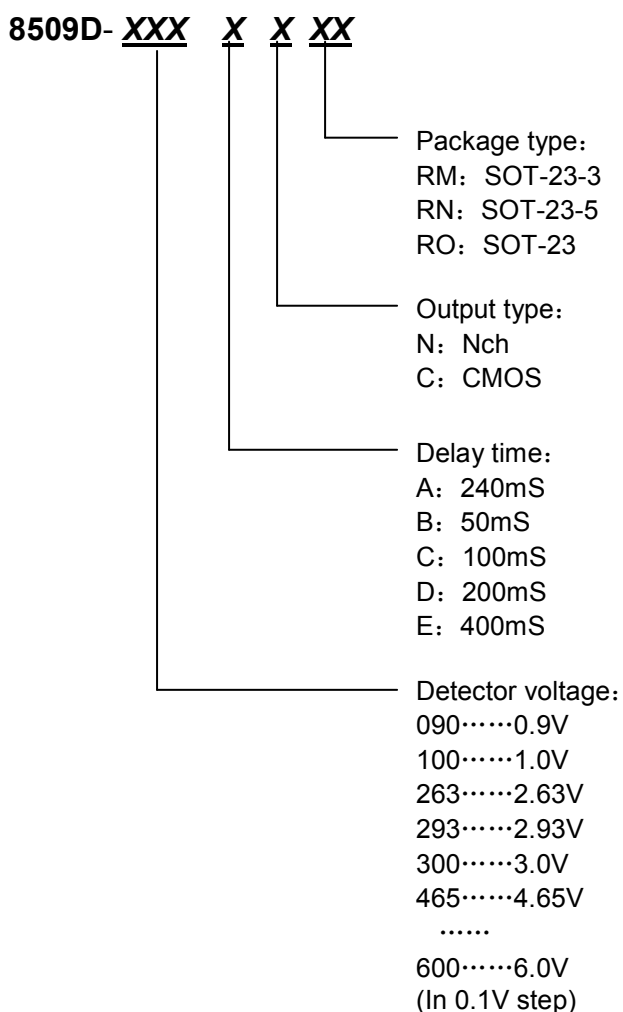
8509D- XXX X X XX

Package type：
RM：SOT-23-3
RN：SOT-23-5
RO：SOT-23

Output type：
N：Nch
C：CMOS

Delay time：
A：240mS
B：50mS
C：100mS
D：200mS
E：400mS

Detector voltage：
090……0.9V
100……1.0V
263……2.63V
293……2.93V
300……3.0V
465……4.65V
……
600……6.0V
(In 0.1V step)